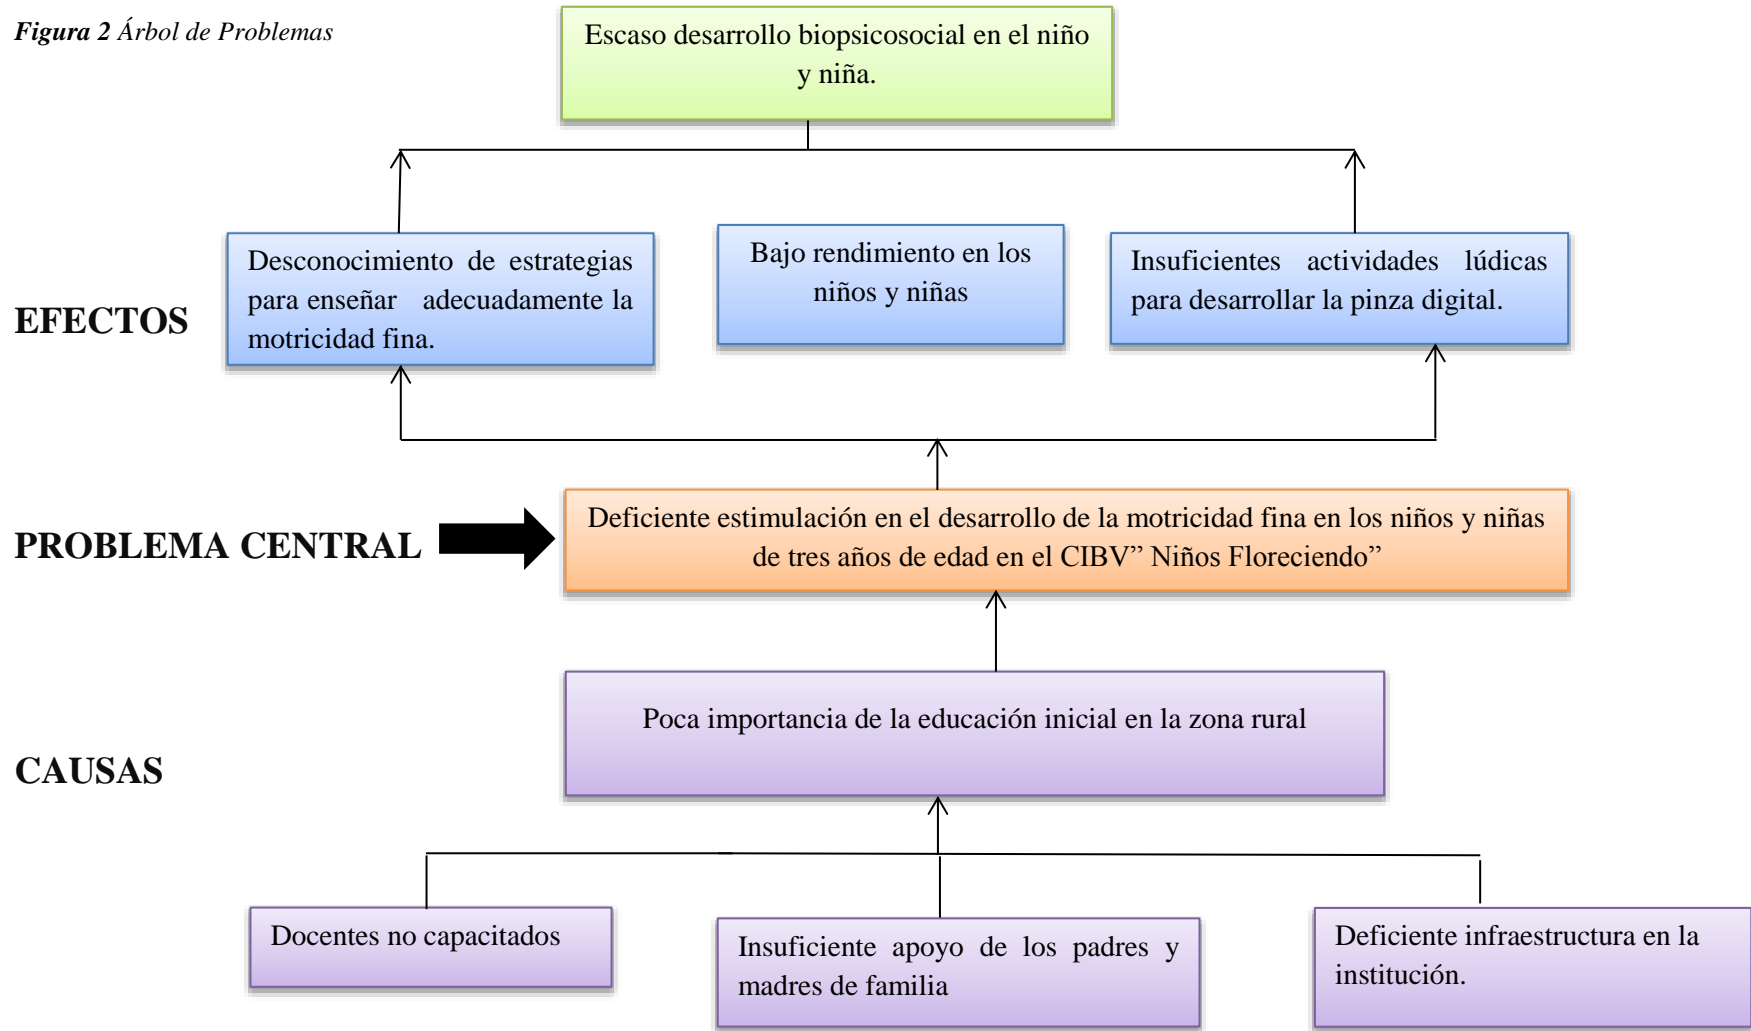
*Figura 2* Árbol de Problemas

Escaso desarrollo biopsicosocial en el niño y niña.

EFECTOS

Desconocimiento de estrategias para enseñar adecuadamente la motricidad fina.

Bajo rendimiento en los niños y niñas

Insuficientes actividades lúdicas para desarrollar la pinza digital.

PROBLEMA CENTRAL

Deficiente estimulación en el desarrollo de la motricidad fina en los niños y niñas de tres años de edad en el CIBV" Niños Floreciendo"

CAUSAS

Poca importancia de la educación inicial en la zona rural

Docentes no capacitados

Insuficiente apoyo de los padres y madres de familia

Deficiente infraestructura en la institución.